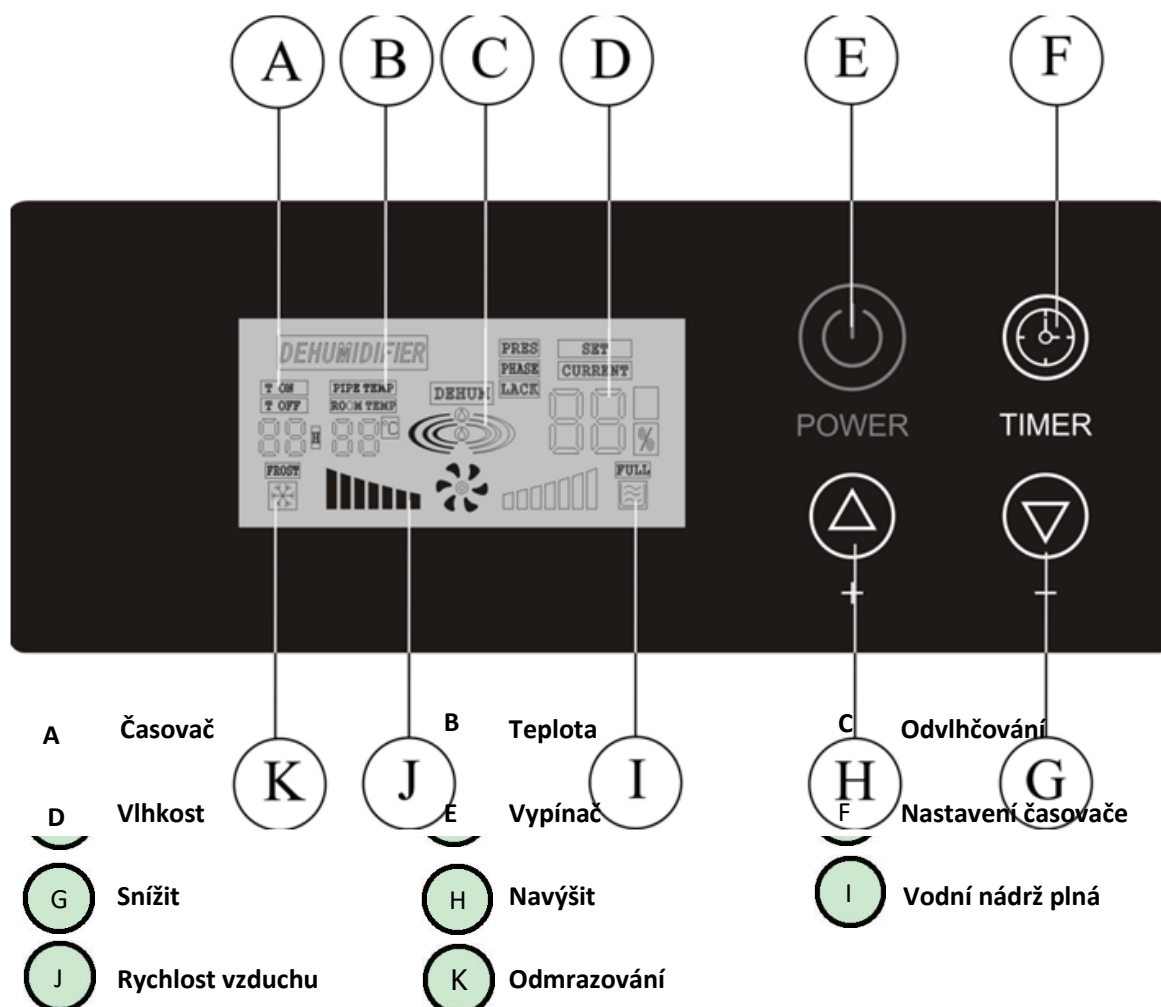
A B C D E F

DEHUMIDIFIER

T ON
T OFF
PIPE TEMP
ROOM TEMP
DEHUM
PRES
PHASE
LACK
SET
CURRENT
88 H 88 °C
88 %
FROST
FULL

POWER

TIMER

+ −

K J I H G

A Časovač
B Teplota
C Odvlhčování
D Vlhkost
E Vypínač
F Nastavení časovače
G Snížit
H Navýšit
I Vodní nádrž plná
J Rychlost vzduchu
K Odmrazování